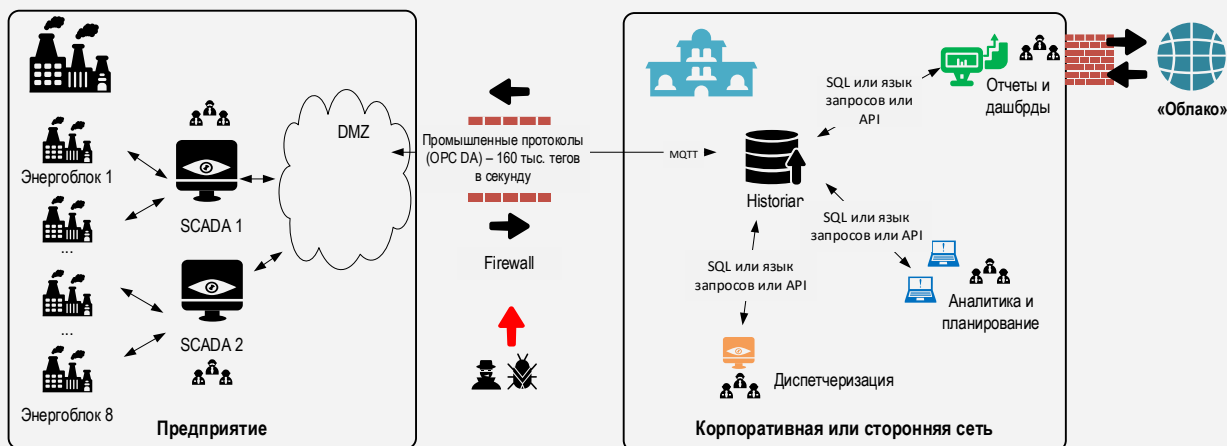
Энергоблок 1

...

...

Энергоблок 8

SCADA 1

SCADA 2

DMZ

Предприятие

Промышленные протоколы (OPC DA) – 160 тыс. тегов в секунду

Firewall

MQTT

Historian

SQL или язык запросов или API

Отчеты и дашбрды

SQL или язык запросов или API

SQL или язык запросов или API

Аналитика и планирование

Диспетчеризация

«Облако»

Корпоративная или сторонняя сеть